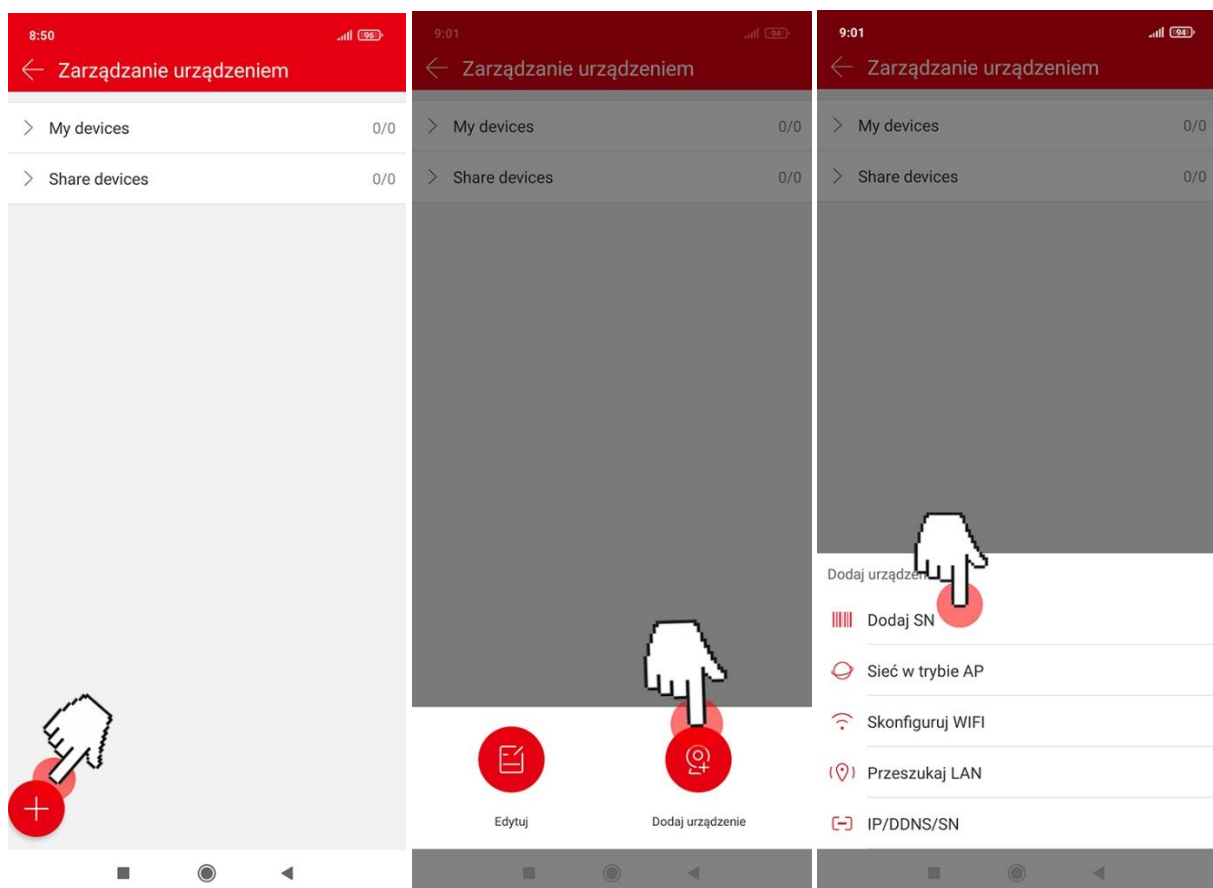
8:50
96
Zarządzanie urządzeniem
My devices 0/0
Share devices 0/0

9:01
94
Zarządzanie urządzeniem
My devices 0/0
Share devices 0/0
Edytuj
Dodaj urządzenie

9:01
94
Zarządzanie urządzeniem
My devices 0/0
Share devices 0/0
Dodaj urządzen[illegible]
Dodaj SN
Sieć w trybie AP
Skonfiguruj WIFI
Przeszukaj LAN
IP/DDNS/SN